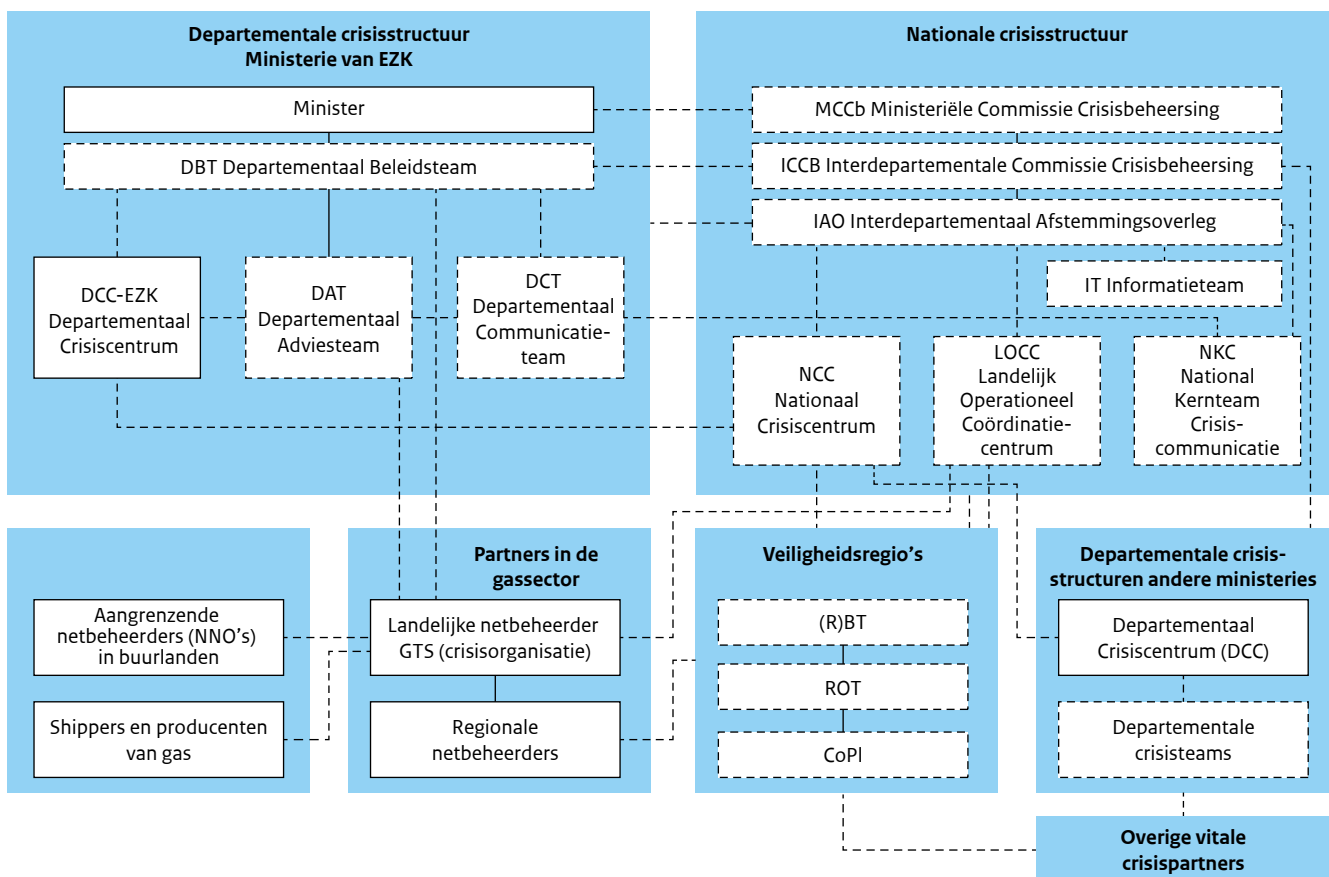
Departementale crisisstructuur
Ministerie van EZK

Minister

DBT Departementaal Beleidsteam

DCC-EZK
Departementaal
Crisiscentrum

DAT
Departementaal
Adviesteam

DCT
Departementaal
Communicatieteam

Nationale crisisstructuur

MCCb Ministeriële Commissie Crisisbeheersing

ICCB Interdepartementale Commissie Crisisbeheersing

IAO Interdepartementaal Afstemmingsoverleg

IT Informatieteam

NCC
Nationaal
Crisiscentrum

LOCC
Landelijk
Operationeel
Coördinatiecentrum

NKC
National
Kernteam
Crisiscommunicatie

Aangrenzende netbeheerders (NNO's) in buurlanden

Shippers en producenten van gas

Partners in de gassector

Landelijke netbeheerder GTS (crisisorganisatie)

Regionale netbeheerders

Veiligheidsregio's

(R)BT

ROT

CoPI

Departementale crisisstructuren andere ministeries

Departementaal Crisiscentrum (DCC)

Departementale crisisteams

Overige vitale crisispartners